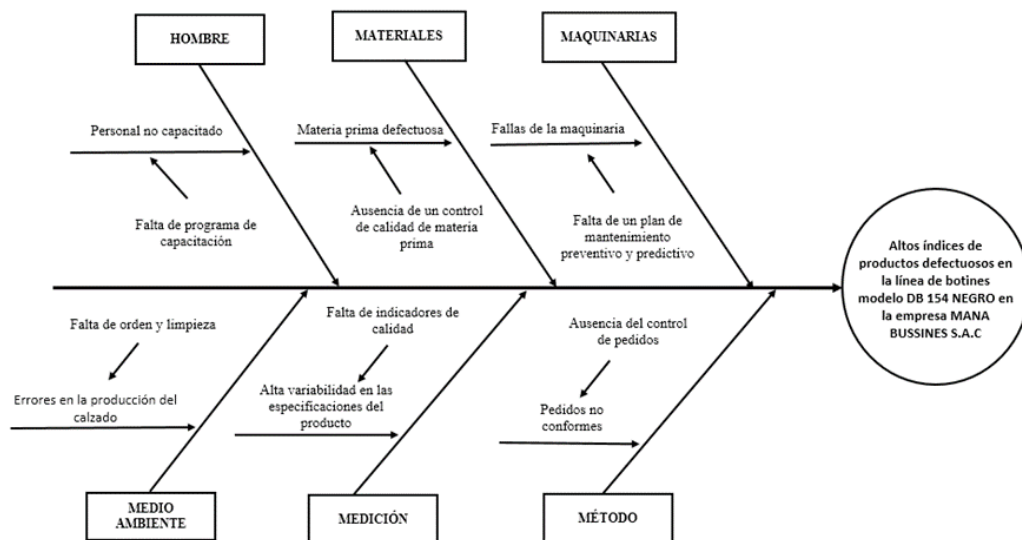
HOMBRE

MATERIALES

MAQUINARIAS

Personal no capacitado

Falta de programa de capacitación

Materia prima defectuosa

Ausencia de un control de calidad de materia prima

Fallas de la maquinaria

Falta de un plan de mantenimiento preventivo y predictivo

Altos índices de productos defectuosos en la línea de botines modelo DB 154 NEGRO en la empresa MANA BUSSINES S.A.C

Falta de orden y limpieza

Errores en la producción del calzado

Falta de indicadores de calidad

Alta variabilidad en las especificaciones del producto

Ausencia del control de pedidos

Pedidos no conformes

MEDIO AMBIENTE

MEDICIÓN

MÉTODO